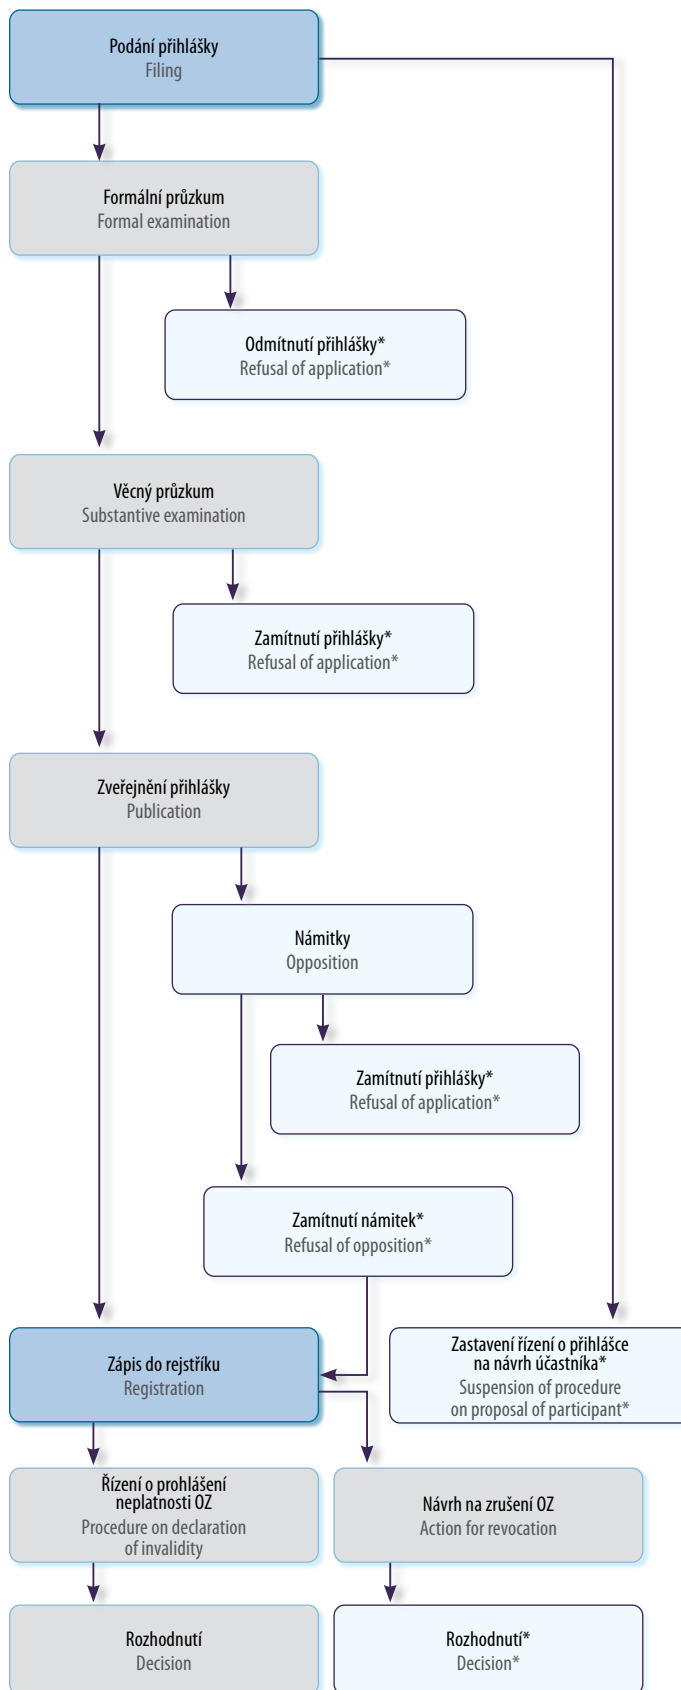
Podání přihlášky
Filing

Formální průzkum
Formal examination

Odmítnutí přihlášky*
Refusal of application*

Věcný průzkum
Substantive examination

Zamítnutí přihlášky*
Refusal of application*

Zveřejnění přihlášky
Publication

Námitky
Opposition

Zamítnutí přihlášky*
Refusal of application*

Zamítnutí námitek*
Refusal of opposition*

Zápis do rejstříku
Registration

Zastavení řízení o přihlášce na návrh účastníka*
Suspension of procedure on proposal of participant*

Řízení o prohlášení neplatnosti OZ
Procedure on declaration of invalidity

Návrh na zrušení OZ
Action for revocation

Rozhodnutí
Decision

Rozhodnutí*
Decision*